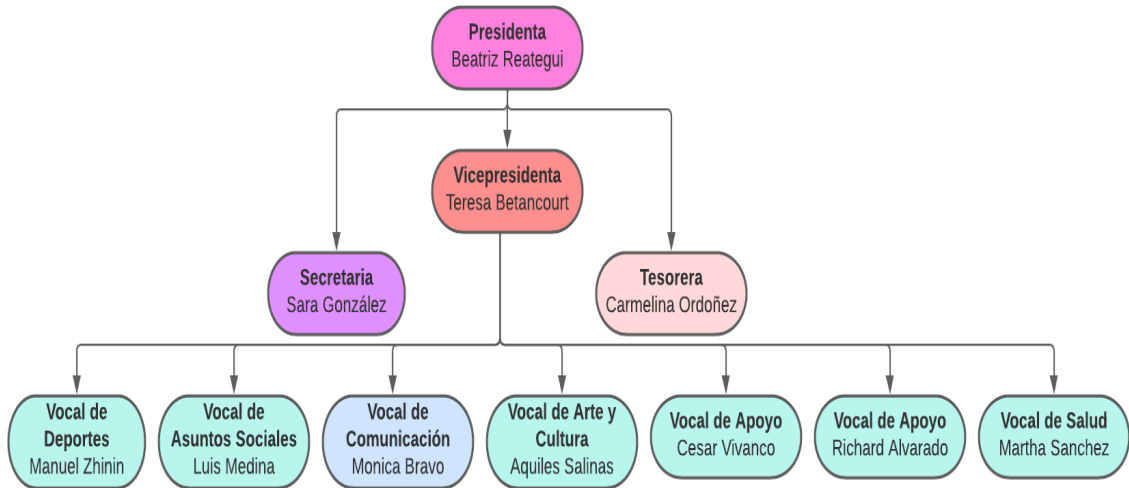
Presidenta
Beatriz Reategui

Vicepresidenta
Teresa Betancourt

Secretaria
Sara González

Tesorera
Carmelina Ordoñez

Vocal de Deportes
Manuel Zhinin

Vocal de Asuntos Sociales
Luis Medina

Vocal de Comunicación
Monica Bravo

Vocal de Arte y Cultura
Aquiles Salinas

Vocal de Apoyo
Cesar Vivanco

Vocal de Apoyo
Richard Alvarado

Vocal de Salud
Martha Sanchez